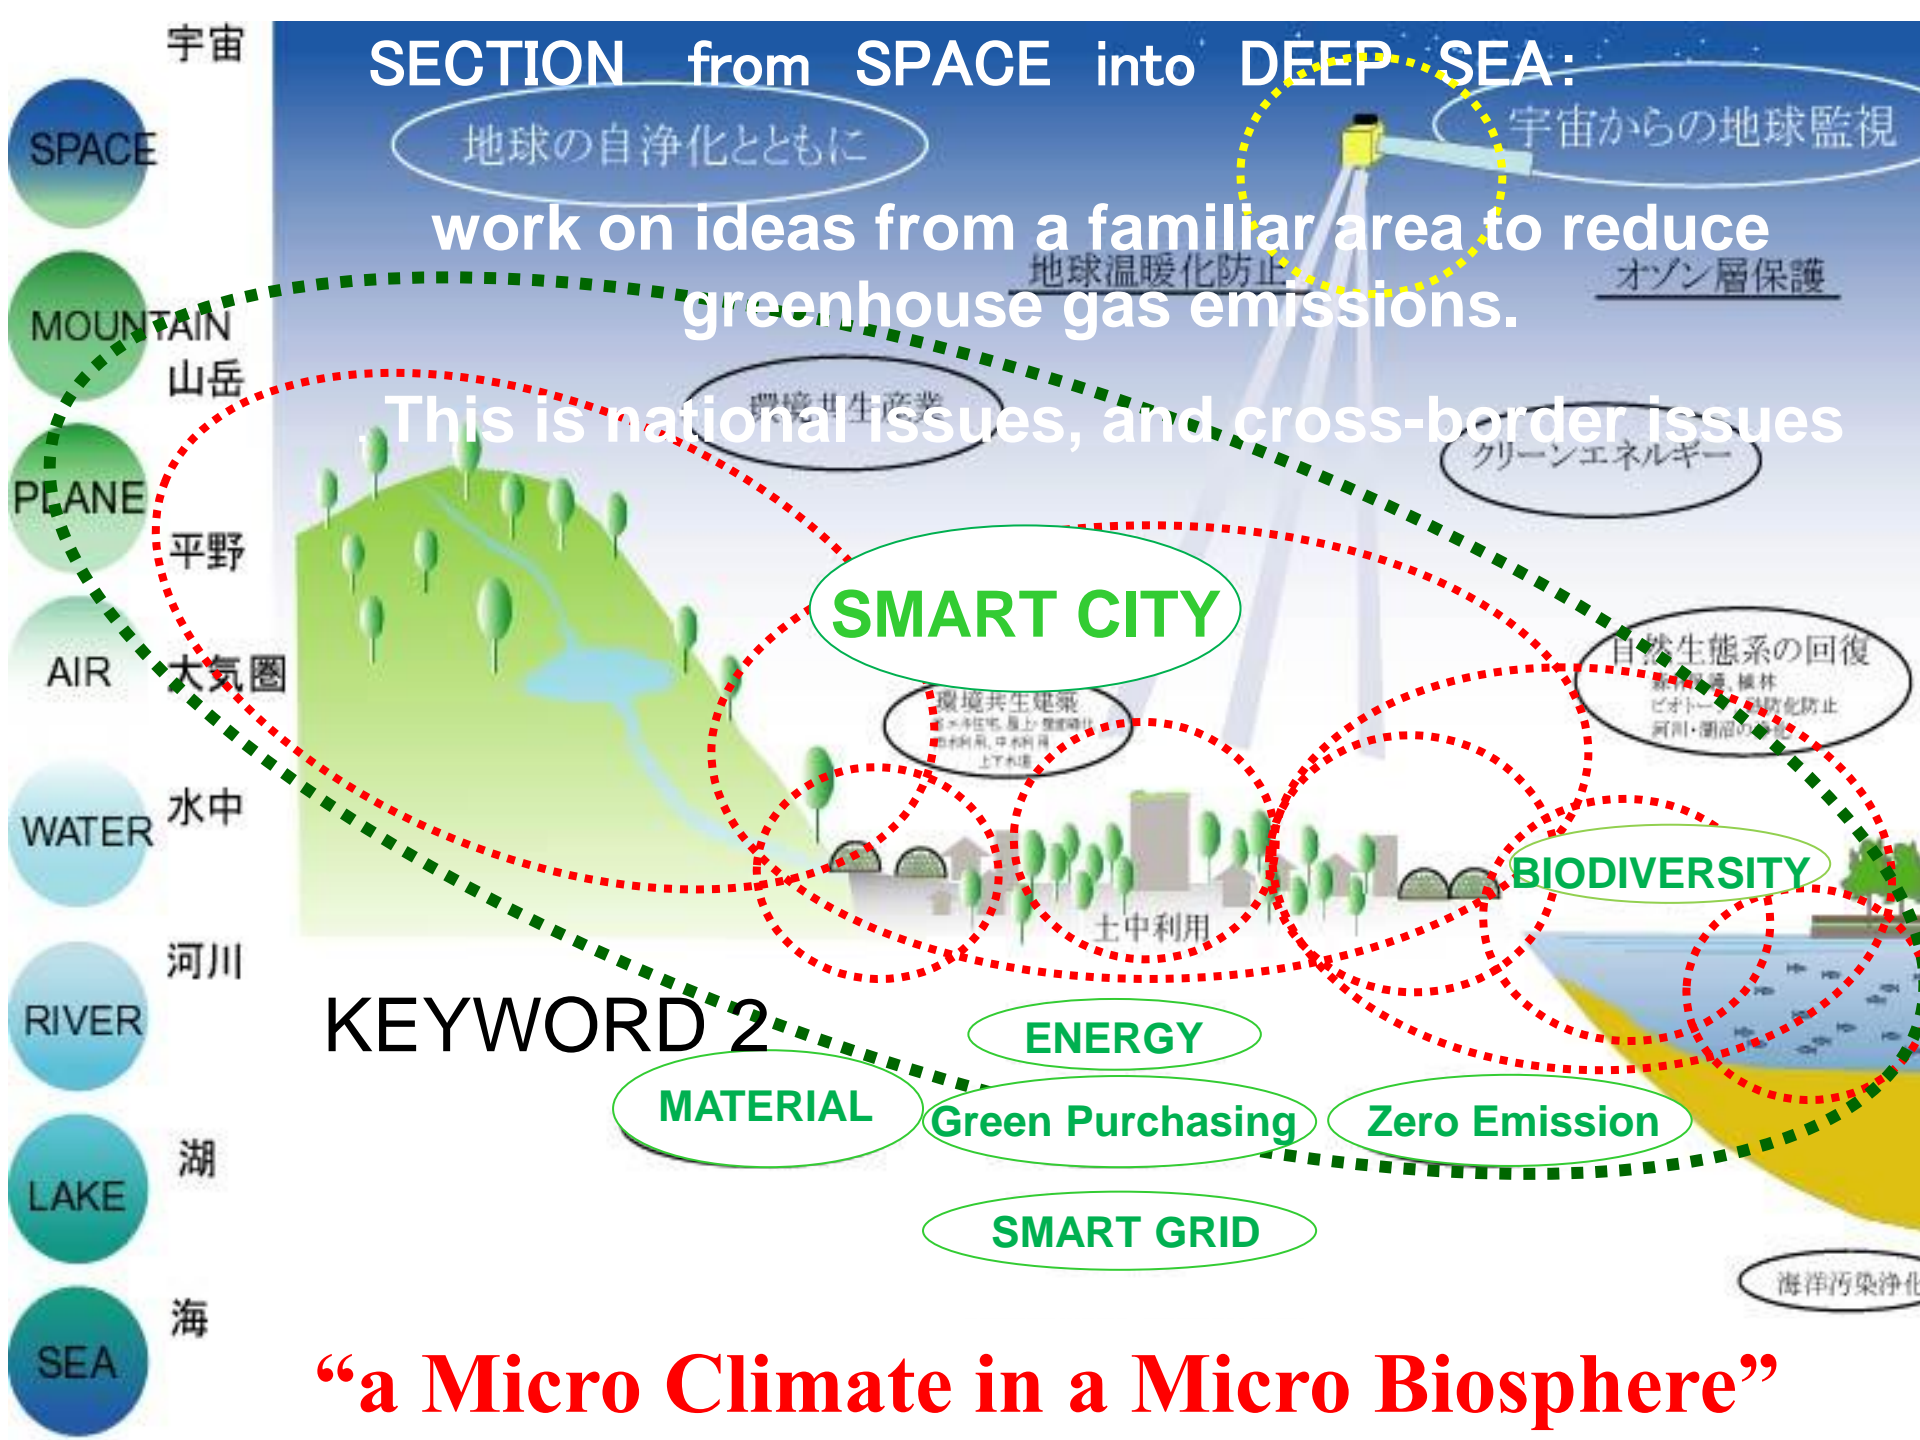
宇宙
SPACE
MOUNTAIN
山岳
PLANE
平野
AIR
大気圏
WATER
水中
河川
RIVER
湖
LAKE
海
SEA

SECTION from SPACE into DEEP SEA:

地球の自浄化とともに

宇宙からの地球監視

work on ideas from a familiar area to reduce greenhouse gas emissions.

地球温暖化防止

オゾン層保護

環境共生産業

This is national issues, and cross-border issues

クリーンエネルギー

SMART CITY

自然生態系の回復

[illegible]

環境共生建築

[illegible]

土中利用

BIODIVERSITY

KEYWORD 2

ENERGY

MATERIAL

Green Purchasing

Zero Emission

SMART GRID

海洋汚染浄化

“a Micro Climate in a Micro Biosphere”